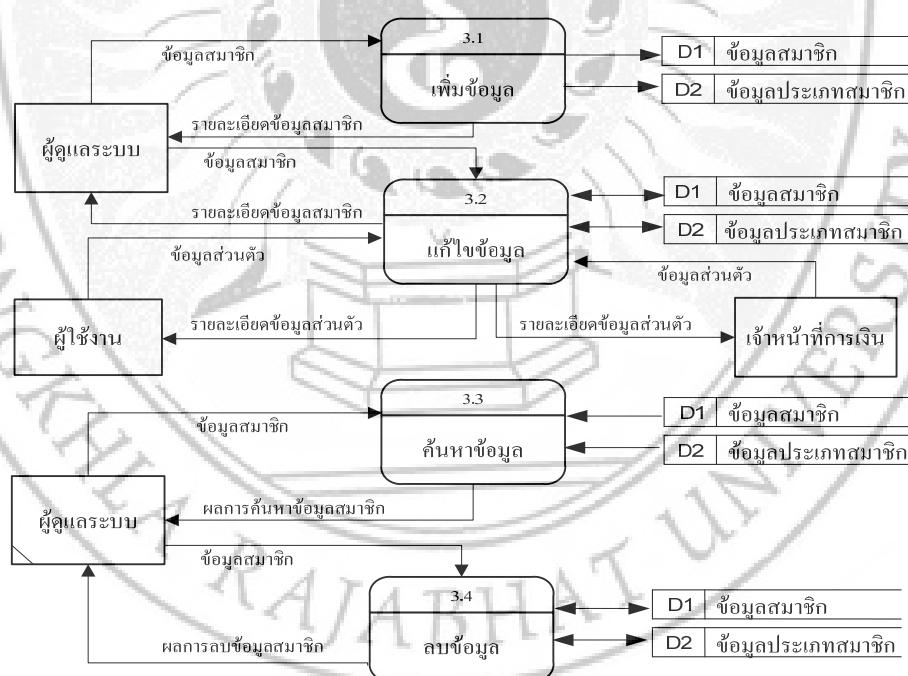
ข้อมูลสมาชิก

3.1

เพิ่มข้อมูล

D1 ข้อมูลสมาชิก

D2 ข้อมูลประเภทสมาชิก

ผู้ดูแลระบบ

รายละเอียดข้อมูลสมาชิก

ข้อมูลสมาชิก

3.2

แก้ไขข้อมูล

D1 ข้อมูลสมาชิก

D2 ข้อมูลประเภทสมาชิก

รายละเอียดข้อมูลสมาชิก

ข้อมูลส่วนตัว

ข้อมูลส่วนตัว

ผู้ใช้งาน

รายละเอียดข้อมูลส่วนตัว

รายละเอียดข้อมูลส่วนตัว

เจ้าหน้าที่การเงิน

3.3

ข้อมูลสมาชิก

ค้นหาข้อมูล

D1 ข้อมูลสมาชิก

D2 ข้อมูลประเภทสมาชิก

ผู้ดูแลระบบ

ผลการค้นหาข้อมูลสมาชิก

ข้อมูลสมาชิก

3.4

ลบข้อมูล

D1 ข้อมูลสมาชิก

D2 ข้อมูลประเภทสมาชิก

ผลการลบข้อมูลสมาชิก